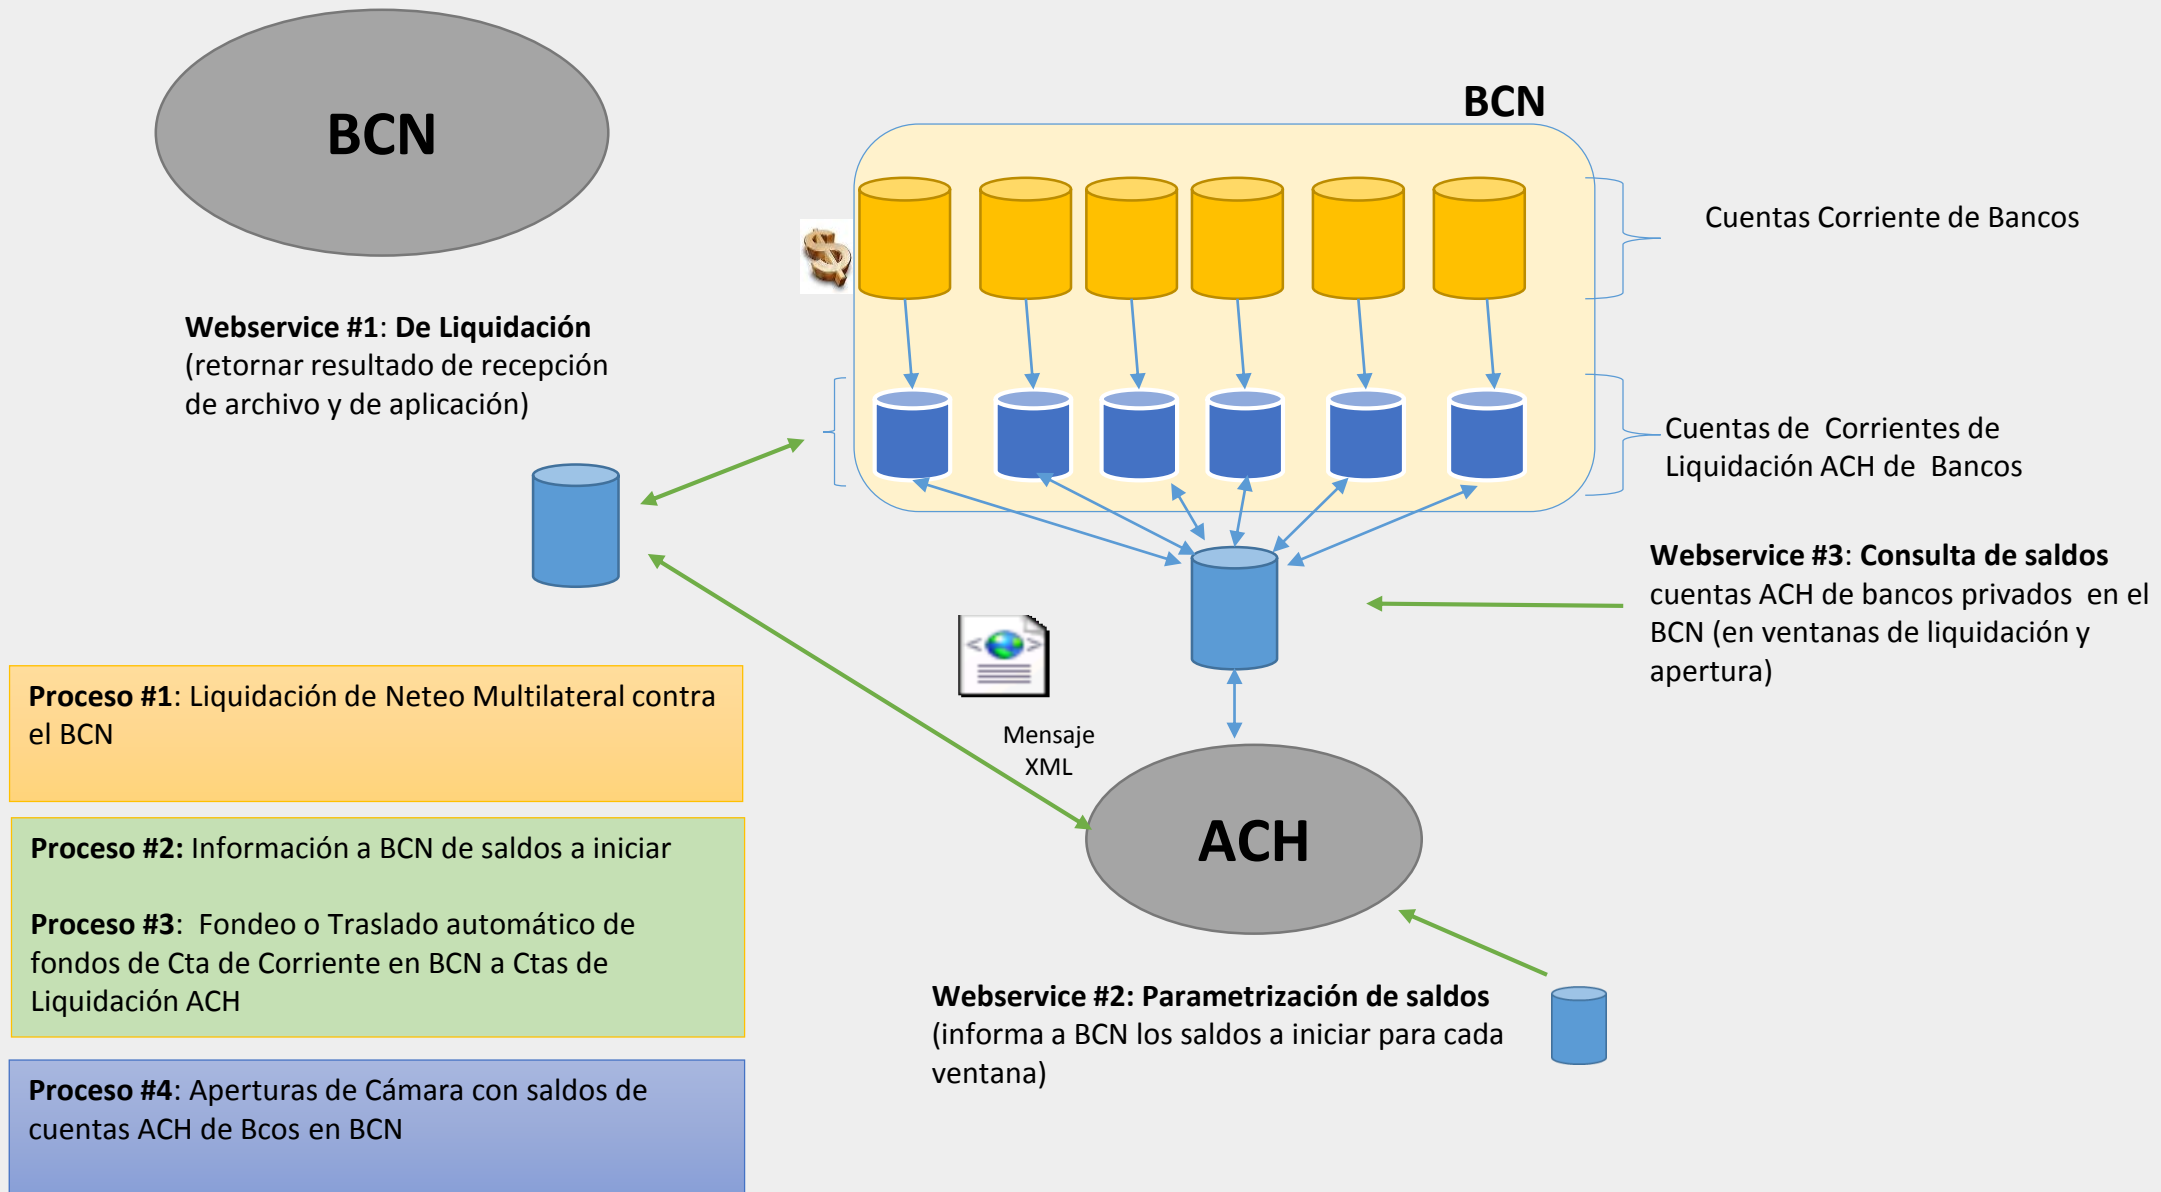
BCN

BCN

Cuentas Corriente de Bancos

Webservice #1: De Liquidación
(retornar resultado de recepción de archivo y de aplicación)

Cuentas de Corrientes de Liquidación ACH de Bancos

Webservice #3: Consulta de saldos cuentas ACH de bancos privados en el BCN (en ventanas de liquidación y apertura)

Proceso #1: Liquidación de Neteo Multilateral contra el BCN

Mensaje XML

ACH

Proceso #2: Información a BCN de saldos a iniciar

Proceso #3: Fondeo o Traslado automático de fondos de Cta de Corriente en BCN a Ctas de Liquidación ACH

Webservice #2: Parametrización de saldos
(informa a BCN los saldos a iniciar para cada ventana)

Proceso #4: Aperturas de Cámara con saldos de cuentas ACH de Bcos en BCN